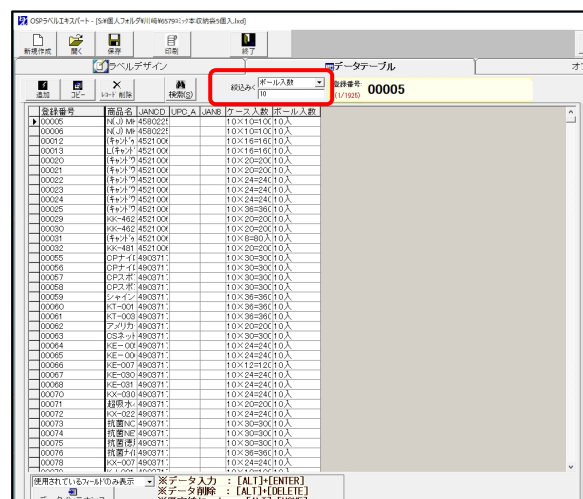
OSPラベルエキスパート - [S:¥個人フォルダ¥川崎¥0579ミック本収納袋5個入.lxd]

新規作成 開く 保存 印刷 終了

ラベルデザイン データテーブル オ

追加 コピー レコード削除 検索(S) 絞込み ボール入数 10 登録番号 (1/1925) 00005

| 登録番号 | 商品名 | JANCD | UPC_A | JAN8 | ケース入数 | ボール入数 |
|---|---|---|---|---|---|---|
| 00005 | N(J) MI | 4580225 | | | 10×10=100 | 10入 |
| 00006 | N(J) MI | 4580225 | | | 10×10=100 | 10入 |
| 00012 | (キャンドゥ | 4521006 | | | 10×16=160 | 10入 |
| 00013 | L(キャンドゥ | 4521006 | | | 10×16=160 | 10入 |
| 00020 | (キャンドゥ | 4521006 | | | 10×20=200 | 10入 |
| 00021 | (キャンドゥ | 4521006 | | | 10×20=200 | 10入 |
| 00022 | (キャンドゥ | 4521006 | | | 10×24=240 | 10入 |
| 00023 | (キャンドゥ | 4521006 | | | 10×24=240 | 10入 |
| 00024 | (キャンドゥ | 4521006 | | | 10×24=240 | 10入 |
| 00025 | (キャンドゥ | 4521006 | | | 10×36=360 | 10入 |
| 00029 | KK-462 | 4521006 | | | 10×20=200 | 10入 |
| 00030 | KK-462 | 4521006 | | | 10×20=200 | 10入 |
| 00031 | (キャンドゥ | 4521006 | | | 10×8=80入 | 10入 |
| 00032 | KK-481 | 4521006 | | | 10×20=200 | 10入 |
| 00055 | CPナイロ | 490371 | | | 10×30=300 | 10入 |
| 00056 | CPナイロ | 490371 | | | 10×30=300 | 10入 |
| 00057 | CPスポ | 490371 | | | 10×30=300 | 10入 |
| 00058 | CPスポ | 490371 | | | 10×30=300 | 10入 |
| 00059 | シャイン | 490371 | | | 10×36=360 | 10入 |
| 00060 | KT-001 | 490371 | | | 10×36=360 | 10入 |
| 00061 | KT-003 | 490371 | | | 10×36=360 | 10入 |
| 00062 | アメリカ | 490371 | | | 10×20=200 | 10入 |
| 00063 | CSネット | 490371 | | | 10×30=300 | 10入 |
| 00064 | KE-000 | 490371 | | | 10×24=240 | 10入 |
| 00065 | KE-000 | 490371 | | | 10×24=240 | 10入 |
| 00066 | KE-007 | 490371 | | | 10×12=120 | 10入 |
| 00067 | KE-030 | 490371 | | | 10×24=240 | 10入 |
| 00068 | KE-031 | 490371 | | | 10×24=240 | 10入 |
| 00070 | KX-030 | 490371 | | | 10×24=240 | 10入 |
| 00071 | 超吸水 | 490371 | | | 10×20=200 | 10入 |
| 00072 | KX-022 | 490371 | | | 10×24=240 | 10入 |
| 00073 | 抗菌NC | 490371 | | | 10×30=300 | 10入 |
| 00074 | 抗菌NE | 490371 | | | 10×30=300 | 10入 |
| 00075 | 抗菌便 | 490371 | | | 10×36=360 | 10入 |
| 00076 | 抗菌ナイ | 490371 | | | 10×36=360 | 10入 |
| 00078 | KX-007 | 490371 | | | 10×24=240 | 10入 |

使用されているフィールドのみ表示 ※データ入力 : [ALT]+[ENTER] ※データ削除 : [ALT]+[DELETE]